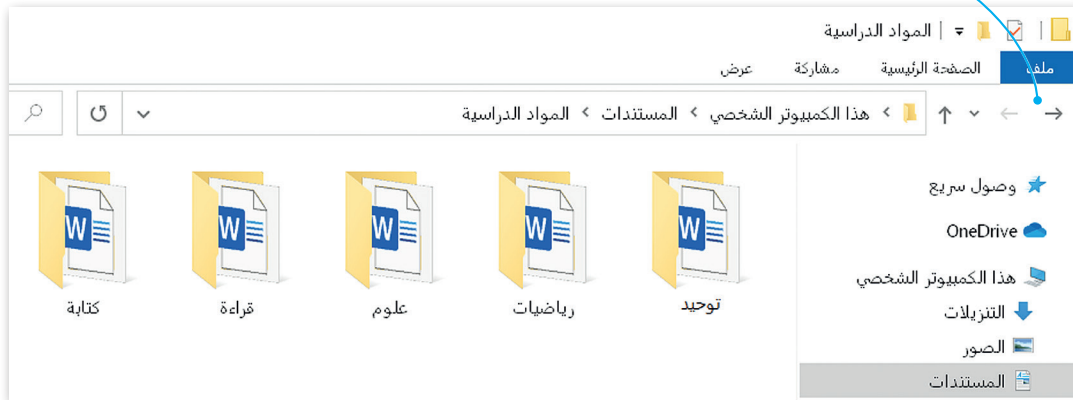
المواد الدراسية

ملف الصفحة الرئيسية مشاركة عرض

هذا الكمبيوتر الشخصي > المستندات > المواد الدراسية

وصول سريع

OneDrive

هذا الكمبيوتر الشخصي

التنزيلات

الصور

المستندات

توحيد

رياضيات

علوم

قراءة

كتابة